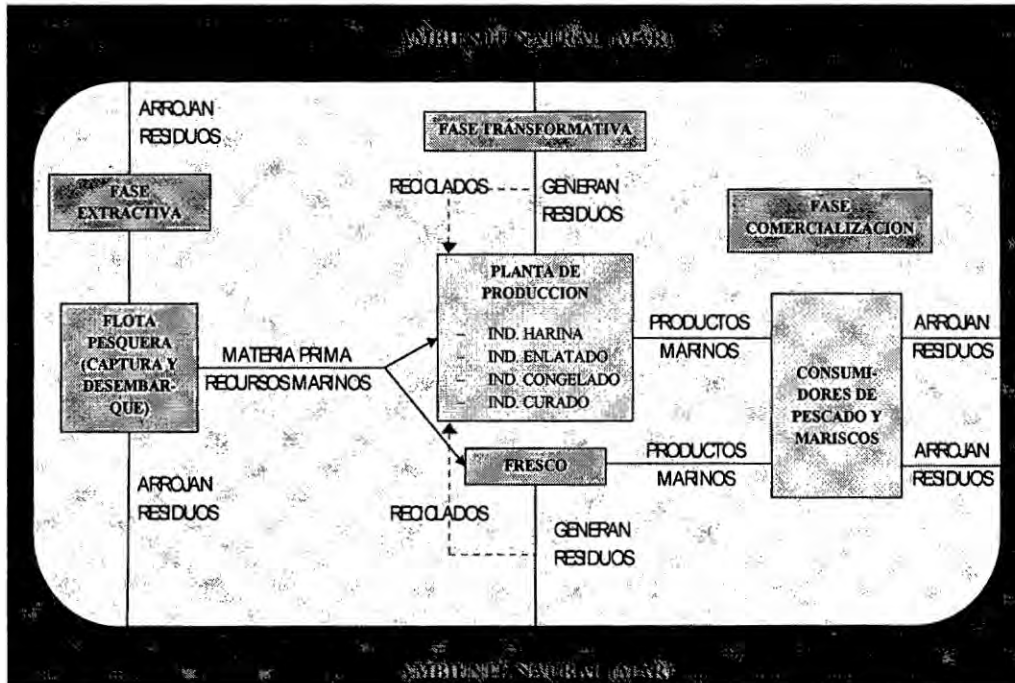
AMBIENTE NATURAL (MAR)

ARROJAN RESIDUOS

FASE TRANSFORMATIVA

FASE EXTRACTIVA

RECICLADOS

GENERAN RESIDUOS

FASE COMERCIALIZACION

PLANTA DE PRODUCCION
- IND. HARINA
- IND. ENLATADO
- IND. CONGELADO
- IND. CURADO

FLOTA PESQUERA (CAPTURA Y DESEMBARQUE)

MATERIA PRIMA
RECURSOS MARINOS

PRODUCTOS MARINOS

CONSUMIDORES DE PESCADO Y MARISCOS

ARROJAN RESIDUOS

ARROJAN RESIDUOS

FRESCO

PRODUCTOS MARINOS

ARROJAN RESIDUOS

ARROJAN RESIDUOS

RECICLADOS

GENERAN RESIDUOS

AMBIENTE NATURAL (MAR)